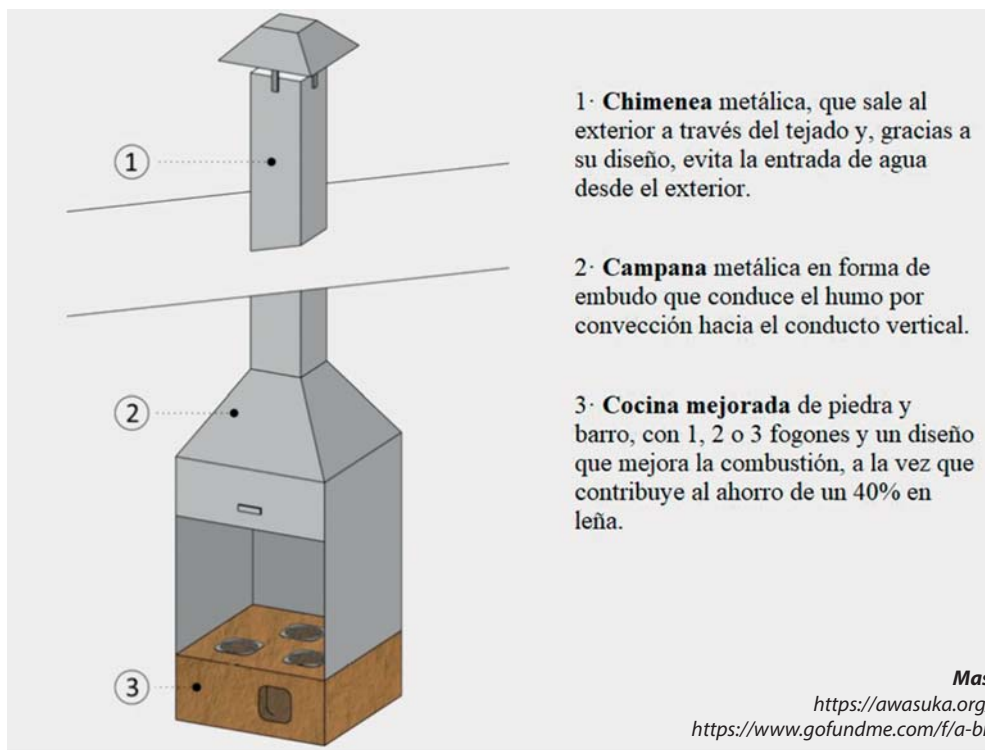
1

2

3

1· **Chimenea** metálica, que sale al exterior a través del tejado y, gracias a su diseño, evita la entrada de agua desde el exterior.

2· **Campana** metálica en forma de embudo que conduce el humo por convección hacia el conducto vertical.

3· **Cocina mejorada** de piedra y barro, con 1, 2 o 3 fogones y un diseño que mejora la combustión, a la vez que contribuye al ahorro de un 40% en leña.

Mas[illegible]
https://awasuka.org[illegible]
https://www.gofundme.com/f/a-b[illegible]